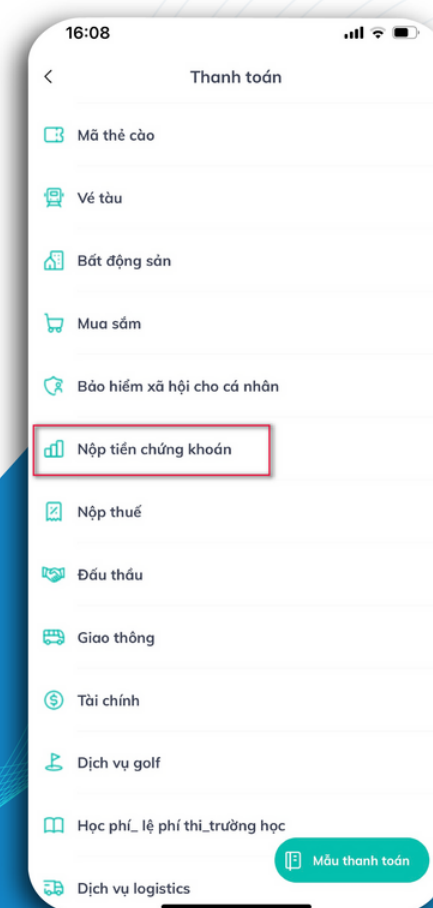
16:08

Thanh toán

Mã thẻ cào

Vé tàu

Bất động sản

Mua sắm

Bảo hiểm xã hội cho cá nhân

Nộp tiền chứng khoán

Nộp thuế

Đấu thầu

Giao thông

Tài chính

Dịch vụ golf

Học phí_ lệ phí thi_trường học

Mẫu thanh toán

Dịch vụ logistics